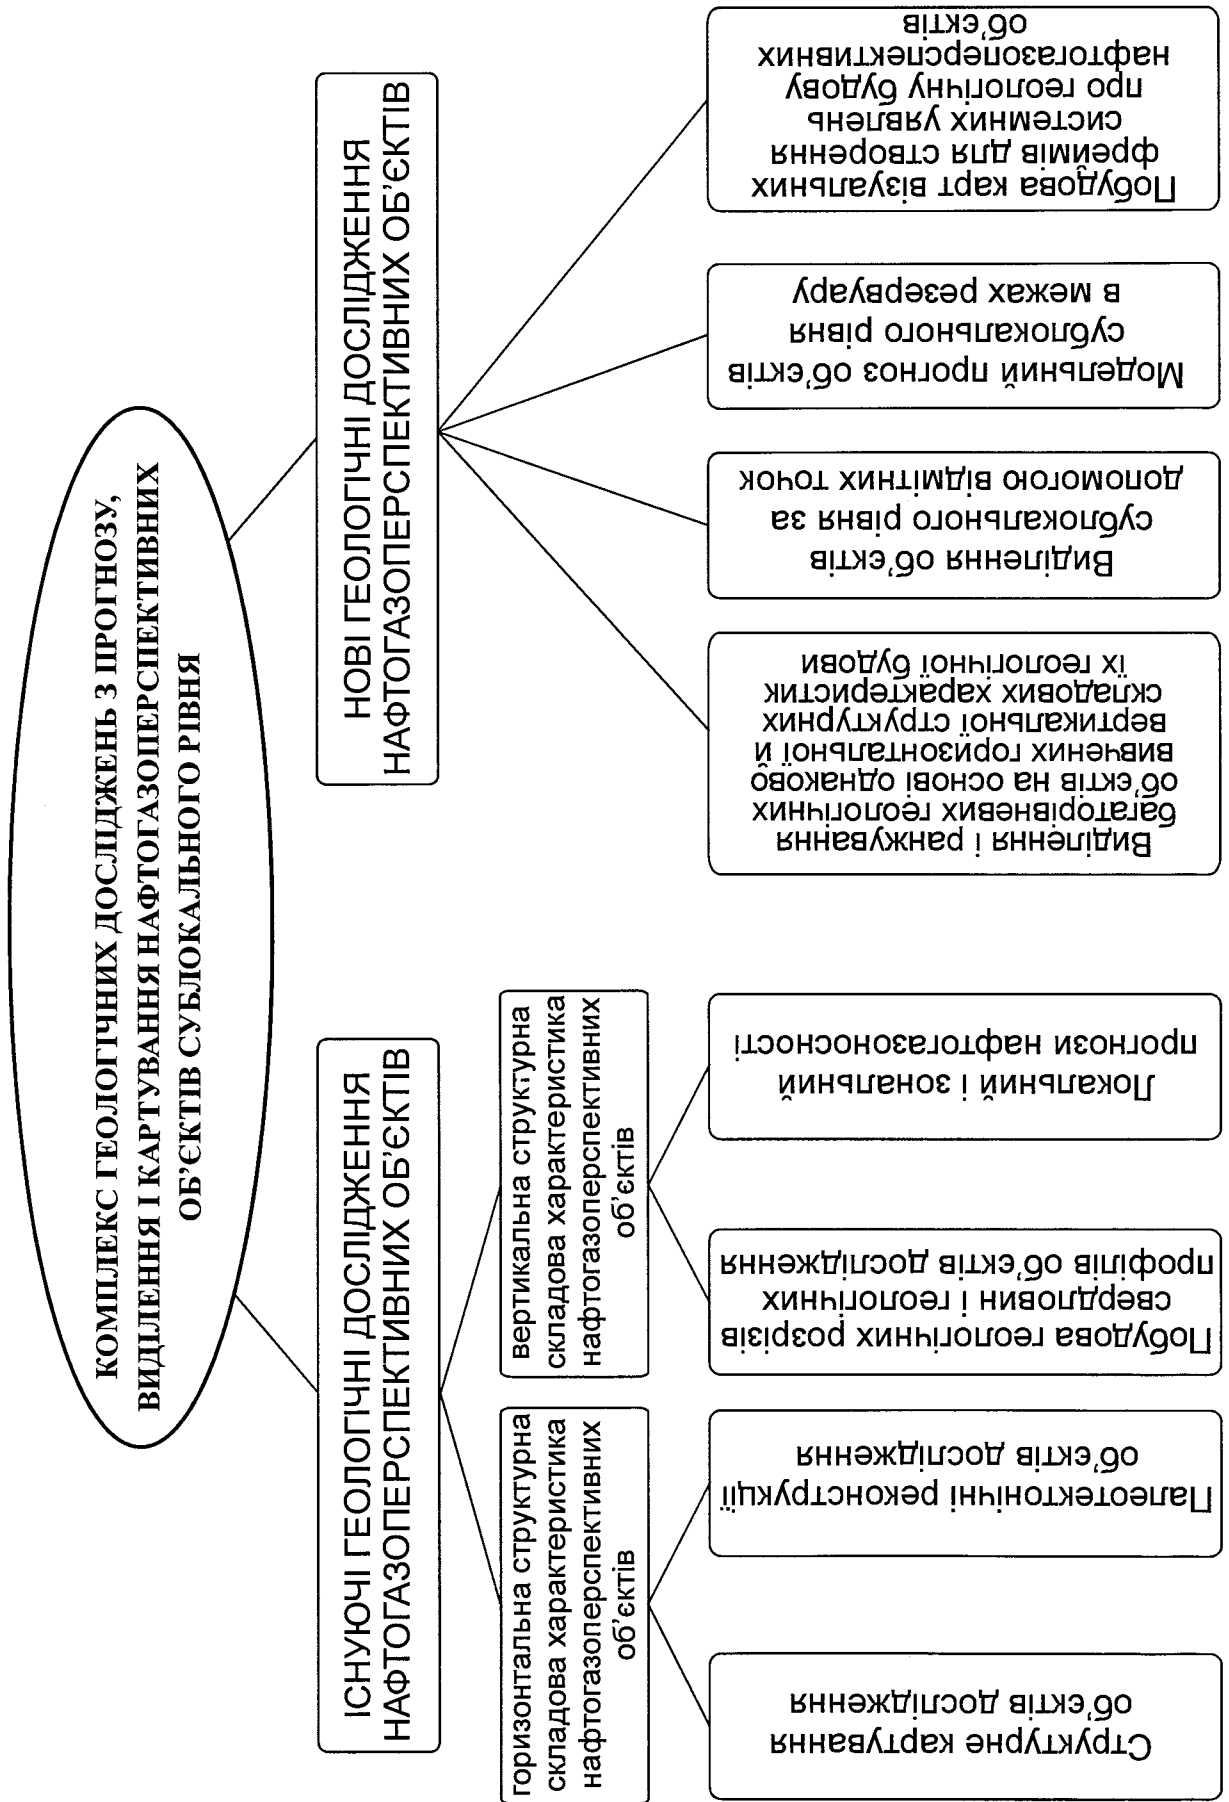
КОМПЛЕКС ГЕОЛОГІЧНИХ ДОСЛІДЖЕНЬ З ПРОГНОЗУ, ВИДІЛЕННЯ І КАРТУВАННЯ НАФТОГАЗОПЕРСПЕКТИВНИХ ОБ'ЄКТІВ СУБЛОКАЛЬНОГО РІВНЯ

ІСНУЮЧІ ГЕОЛОГІЧНІ ДОСЛІДЖЕННЯ НАФТОГАЗОПЕРСПЕКТИВНИХ ОБ'ЄКТІВ

горизонтальна структурна складова характеристика нафтогазоперспективних об'єктів

Структурне картування об'єктів дослідження

Палеотектонічні реконструкції об'єктів дослідження

вертикальна структурна складова характеристика нафтогазоперспективних об'єктів

Побудова геологічних розрізів свердловин і геологічних профілів об'єктів дослідження

Локальний і зональний прогнози нафтогазоносності

НОВІ ГЕОЛОГІЧНІ ДОСЛІДЖЕННЯ НАФТОГАЗОПЕРСПЕКТИВНИХ ОБ'ЄКТІВ

Виділення і ранжування багаторівневих геологічних об'єктів на основі однаково вивчених горизонтальної й вертикальної структурних складових характеристик їх геологічної будови

Виділення об'єктів сублокального рівня за допомогою відмітних точок

Модельний прогноз об'єктів сублокального рівня в межах резервуару

Побудова карт візуальних фреймів для створення системних уявлень про геологічну будову нафтогазоперспективних об'єктів